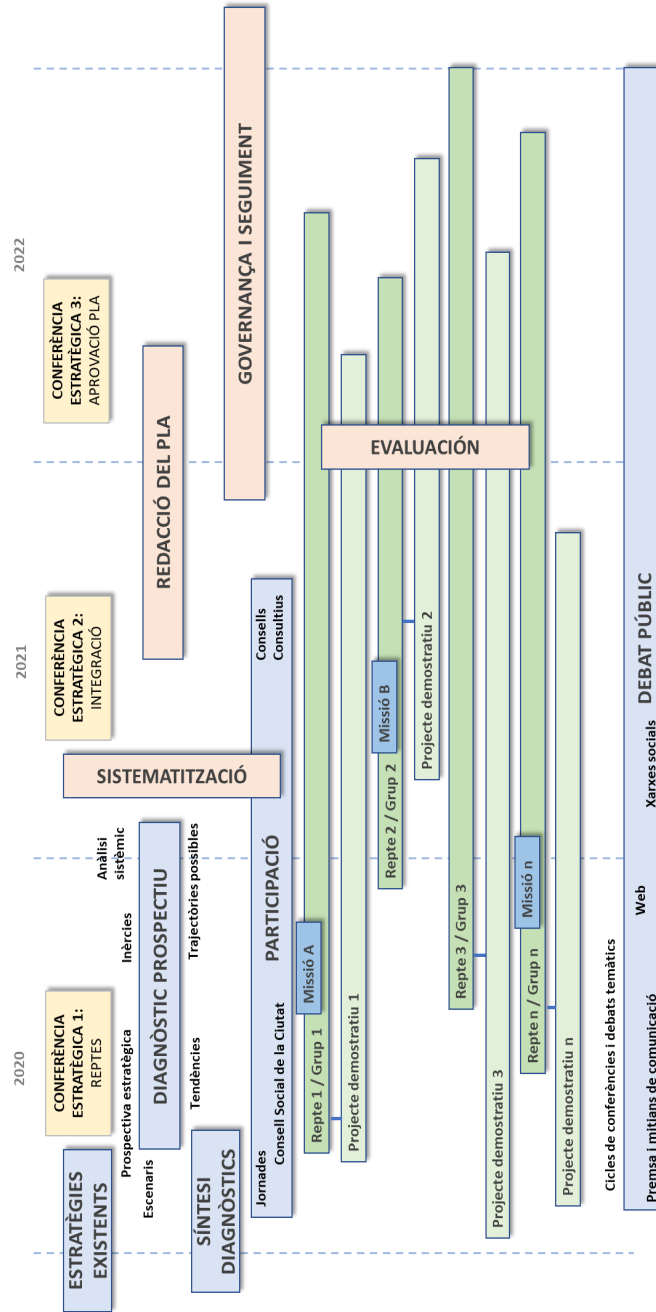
2020

2021

2022

ESTRATÈGIES EXISTENTS

SÍNTESI DIAGNÒSTICS

CONFERÈNCIA ESTRATÈGICA 1: REPTES

Escenaris

Prospectiva estratègica

DIAGNÒSTIC PROSPECTIU

Tendències

Inèrcies

Anàlisi sistèmic

Trajectòries possibles

SISTEMATITZACIÓ

CONFERÈNCIA ESTRATÈGICA 2: INTEGRACIÓ

REDACCIÓ DEL PLA

CONFERÈNCIA ESTRATÈGICA 3: APROVACIÓ PLA

GOVERNANÇA I SEGUIMENT

Jornades

Consell Social de la Ciutat

PARTICIPACIÓ

Consells Consultius

Repte 1 / Grup 1

Missió A

Projecte demostratiu 1

Repte 2 / Grup 2

Missió B

Projecte demostratiu 2

EVALUACIÓN

Repte 3 / Grup 3

Projecte demostratiu 3

Repte n / Grup n

Missió n

Projecte demostratiu n

Cicles de conferències i debats temàtics

Premsa i mitjans de comunicació

Web

Xarxes socials

DEBAT PÚBLIC